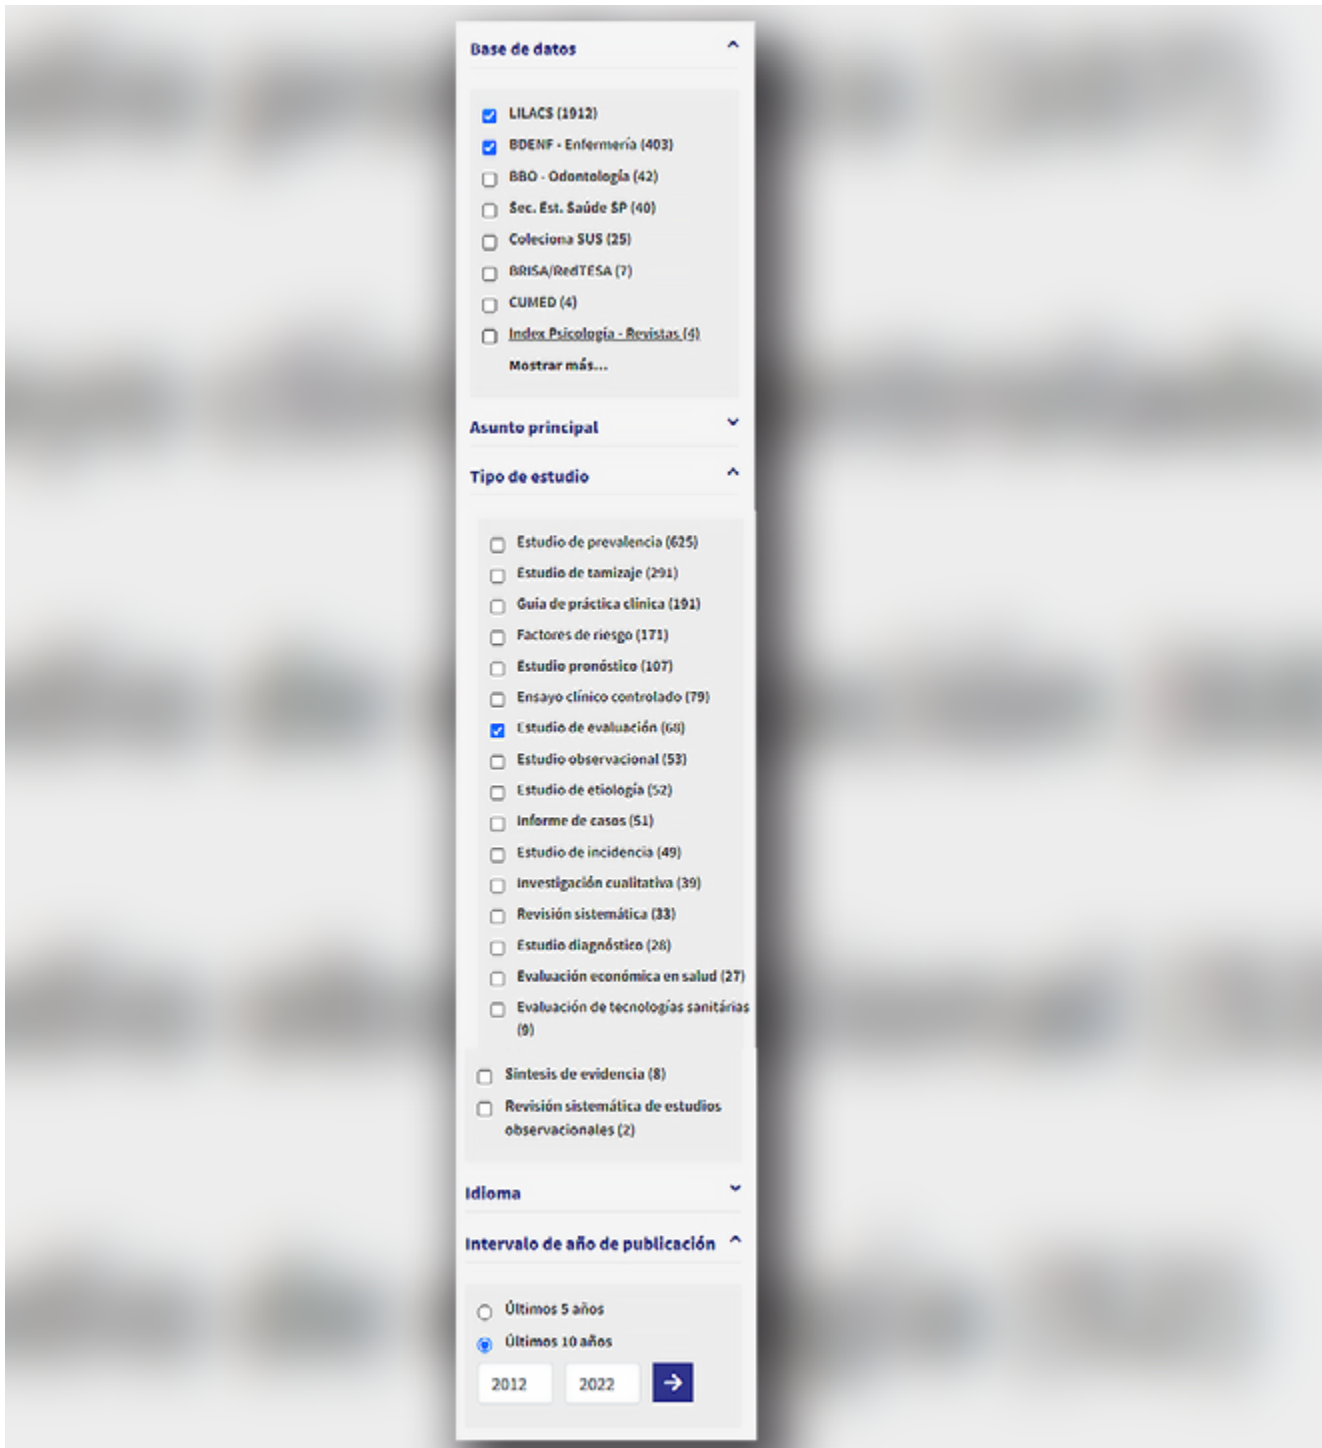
Base de datos

LILACS (1912)
BDENF - Enfermería (403)
BBO - Odontologia (42)
Sec. Est. Saúde SP (40)
Coleciona SUS (25)
BRISA/RedTESA (7)
CUMED (4)
Index Psicologia - Revistas (4)
Mostrar más...

Asunto principal

Tipo de estudio

Estudio de prevalencia (625)
Estudio de tamizaje (291)
Guía de práctica clínica (191)
Factores de riesgo (171)
Estudio pronóstico (107)
Ensayo clínico controlado (79)
Estudio de evaluación (68)
Estudio observacional (53)
Estudio de etiología (52)
Informe de casos (51)
Estudio de incidencia (49)
Investigación cualitativa (39)
Revisión sistemática (33)
Estudio diagnóstico (28)
Evaluación económica en salud (27)
Evaluación de tecnologías sanitárias (9)
Síntesis de evidencia (8)
Revisión sistemática de estudios observacionales (2)

Idioma

Intervalo de año de publicación

Últimos 5 años
Últimos 10 años
2012
2022